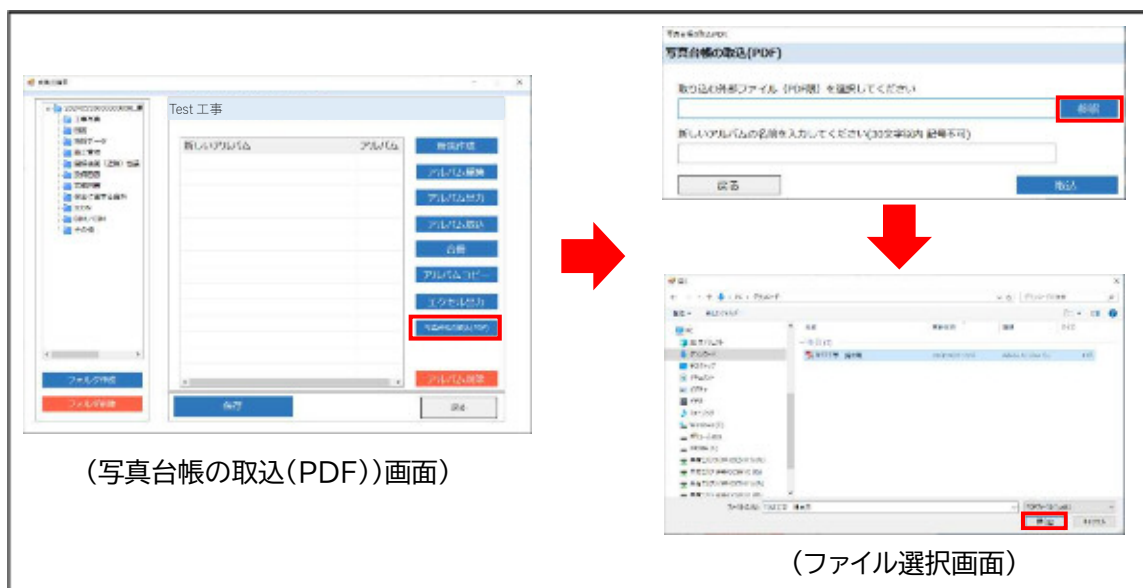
Test 工事

新しいアルバム

アルバム

アルバム出力

アルバム取込

台帳

アルバムコピー

エクセル出力

写真台帳の取込(PDF)

アルバム削除

フォルダ作成

フォルダ削除

保存

閉る

（写真台帳の取込(PDF)）画面）

写真台帳の取込(PDF)

取り込む外部ファイル（PDF版）を選択してください

参照

新しいアルバムの名前を入力してください(30文字以内 記号不可)

戻る

取込

（ファイル選択画面）